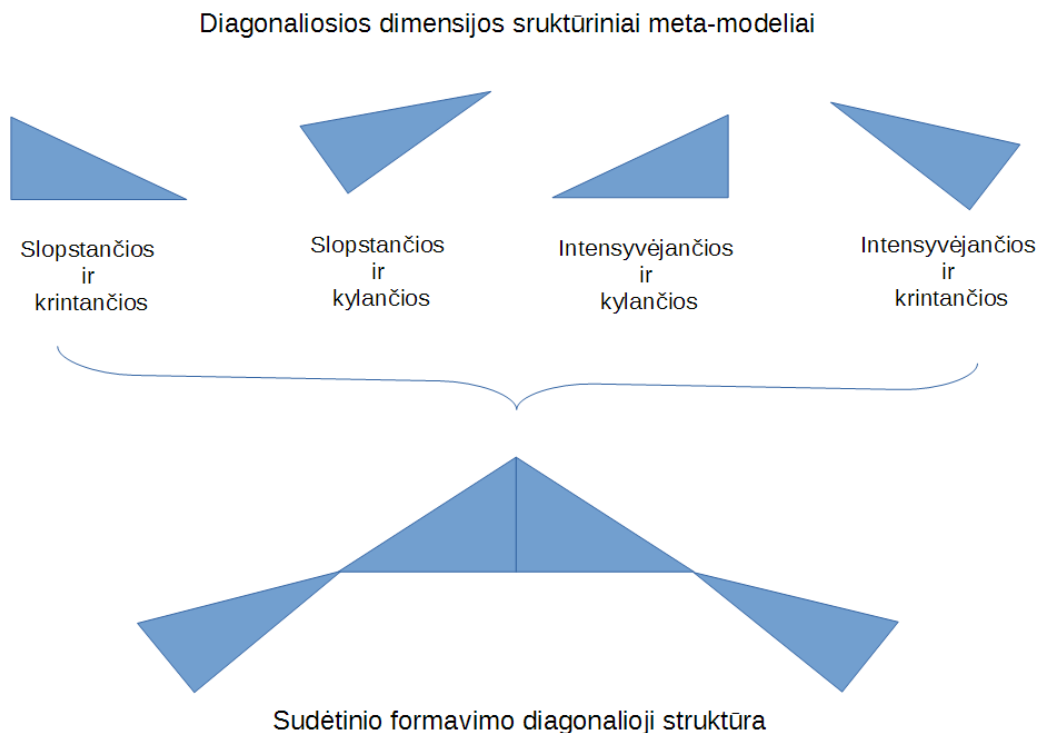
Diagonaliosios dimensijos sruktūriniai meta-modeliai

Slopstančios ir krintančios

Slopstančios ir kylančios

Intensyvėjančios ir kylančios

Intensyvėjančios ir krintančios

Sudėtinio formavimo diagonalioji struktūra